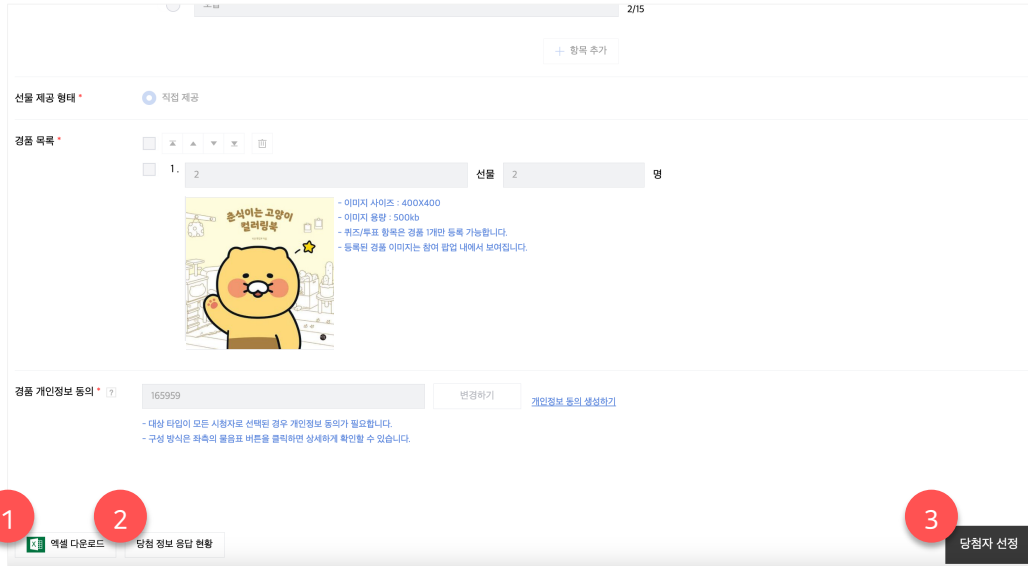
2/15

+ 항목 추가

선물 제공 형태 *

직접 제공

경품 목록 *

1. 2

선물 2 명

손식이는 고양이 컬러링북

- 이미지 사이즈 : 400X400
- 이미지 용량 : 500kb
- 퀴즈/투표 항목은 경품 1개만 등록 가능합니다.
- 등록된 경품 이미지는 참여 팝업 내에서 보여집니다.

경품 개인정보 동의 * ?

165959

변경하기

개인정보 동의 생성하기

- 대상 타입이 모든 시청자로 선택된 경우 개인정보 동의가 필요합니다.
- 구성 방식은 좌측의 물음표 버튼을 클릭하면 상세하게 확인할 수 있습니다.

1

2

3

엑셀 다운로드

당첨 정보 응답 현황

당첨자 선정